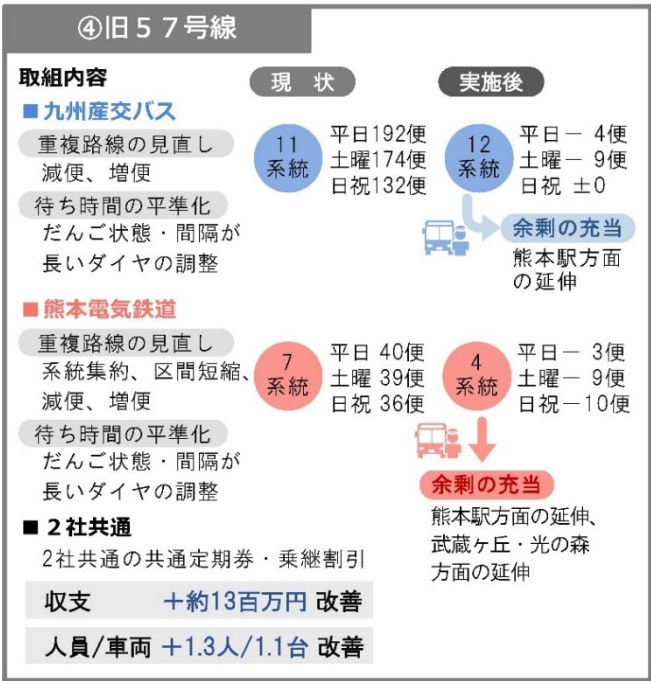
④旧５７号線

取組内容

■九州産交バス

重複路線の見直し
減便、増便

待ち時間の平準化
だんご状態・間隔が長いダイヤの調整

■熊本電気鉄道

重複路線の見直し
系統集約、区間短縮、減便、増便

待ち時間の平準化
だんご状態・間隔が長いダイヤの調整

■２社共通
2社共通の共通定期券・乗継割引

収支 ＋約13百万円 改善

人員/車両 ＋1.3人/1.1台 改善

現　状

11系統
平日192便
土曜174便
日祝132便

7系統
平日 40便
土曜 39便
日祝 36便

実施後

12系統
平日－ 4便
土曜－ 9便
日祝 ±0

余剰の充当
熊本駅方面の延伸

4系統
平日－ 3便
土曜－ 9便
日祝－10便

余剰の充当
熊本駅方面の延伸、武蔵ヶ丘・光の森方面の延伸